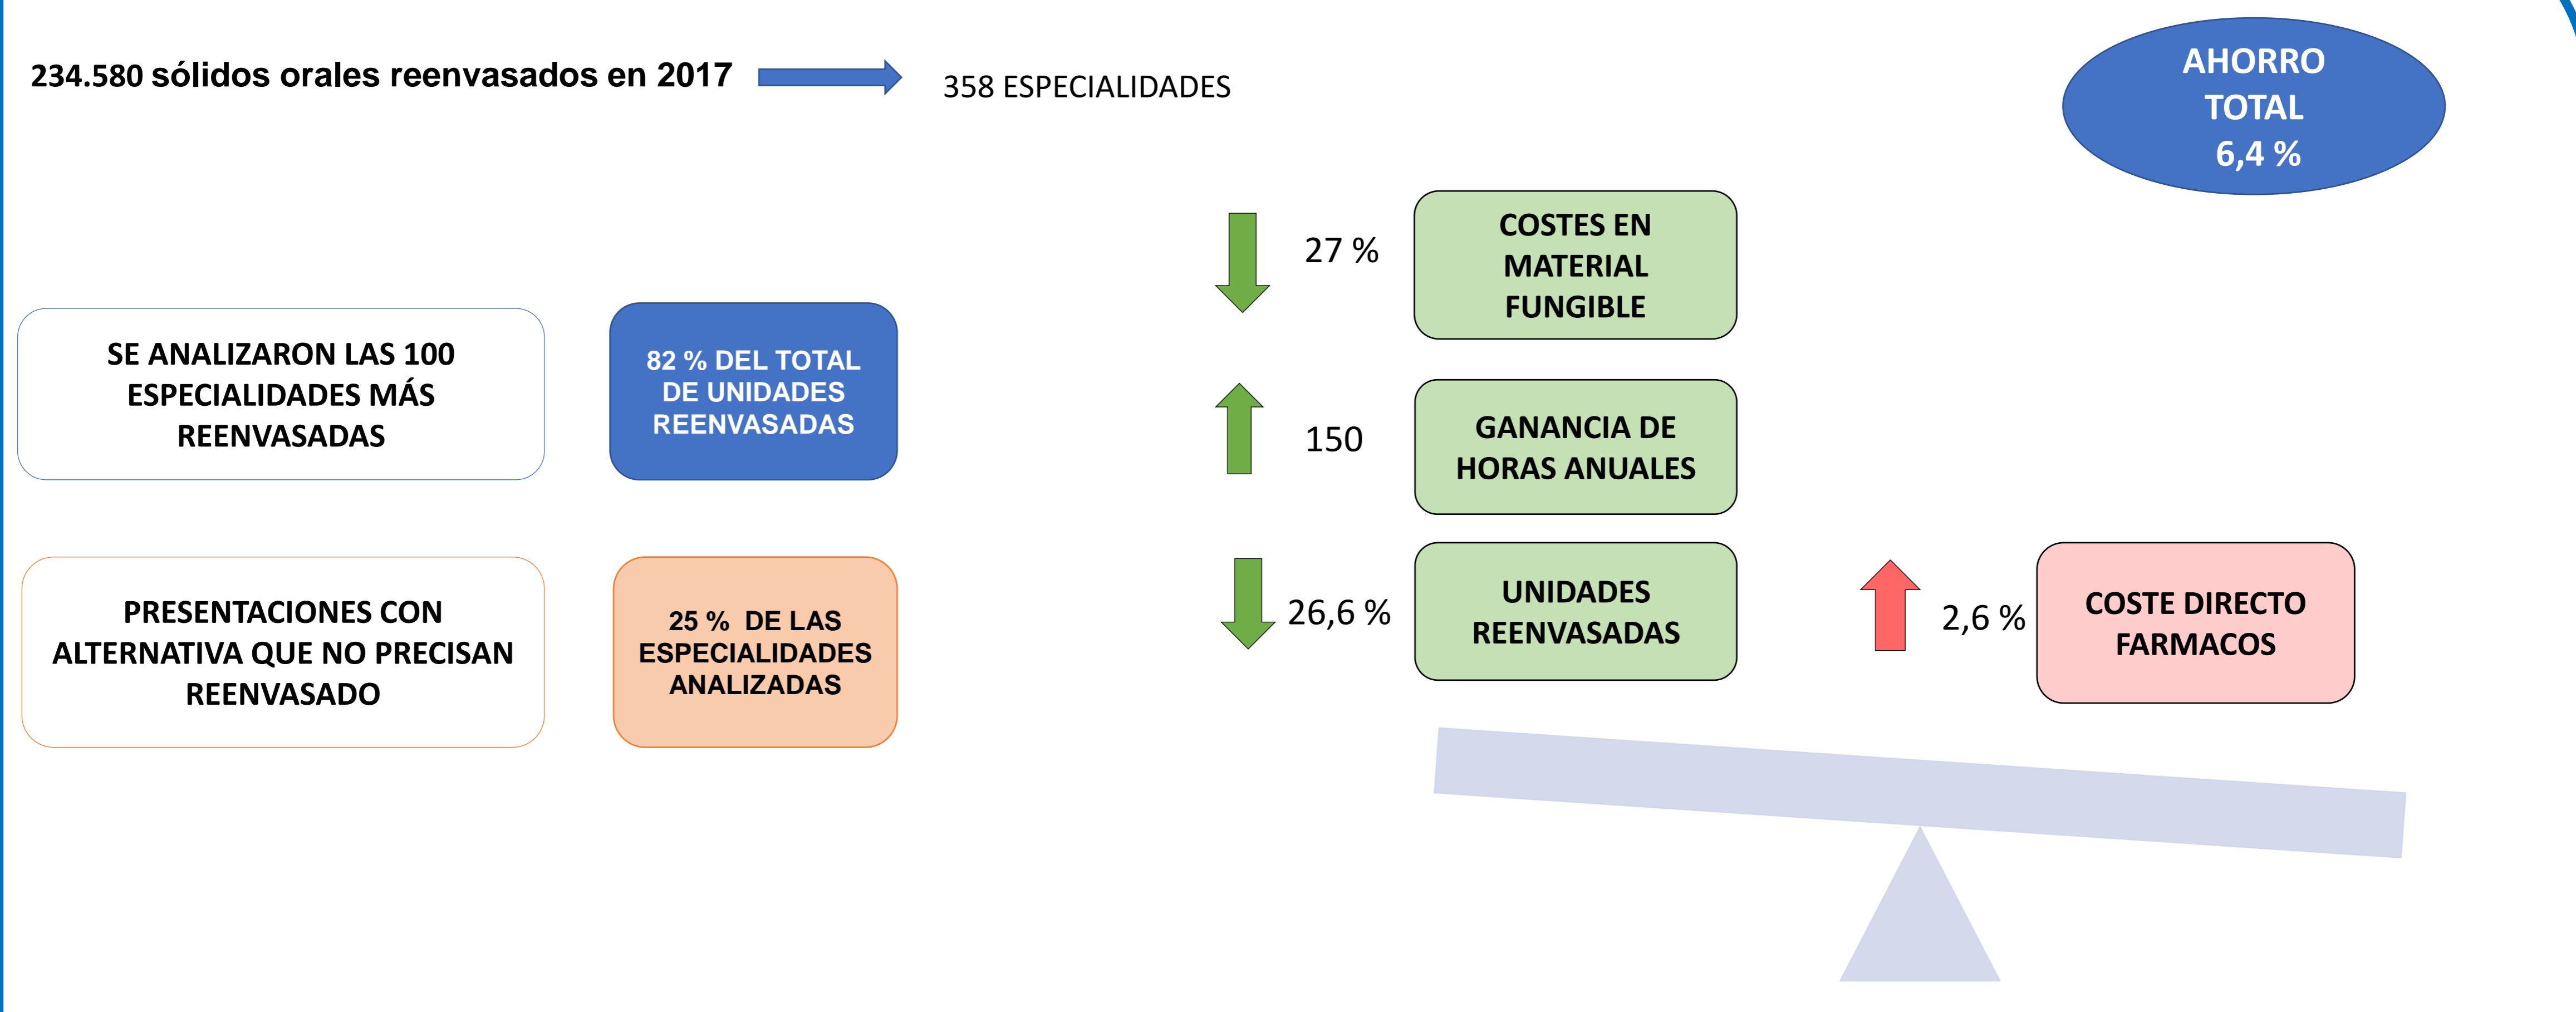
234.580 sólidos orales reenvasados en 2017

358 ESPECIALIDADES

AHORRO TOTAL 6,4 %

27 %

COSTES EN MATERIAL FUNGIBLE

SE ANALIZARON LAS 100 ESPECIALIDADES MÁS REENVASADAS

82 % DEL TOTAL DE UNIDADES REENVASADAS

150

GANANCIA DE HORAS ANUALES

PRESENTACIONES CON ALTERNATIVA QUE NO PRECISAN REENVASADO

25 % DE LAS ESPECIALIDADES ANALIZADAS

26,6 %

UNIDADES REENVASADAS

2,6 %

COSTE DIRECTO FARMACOS